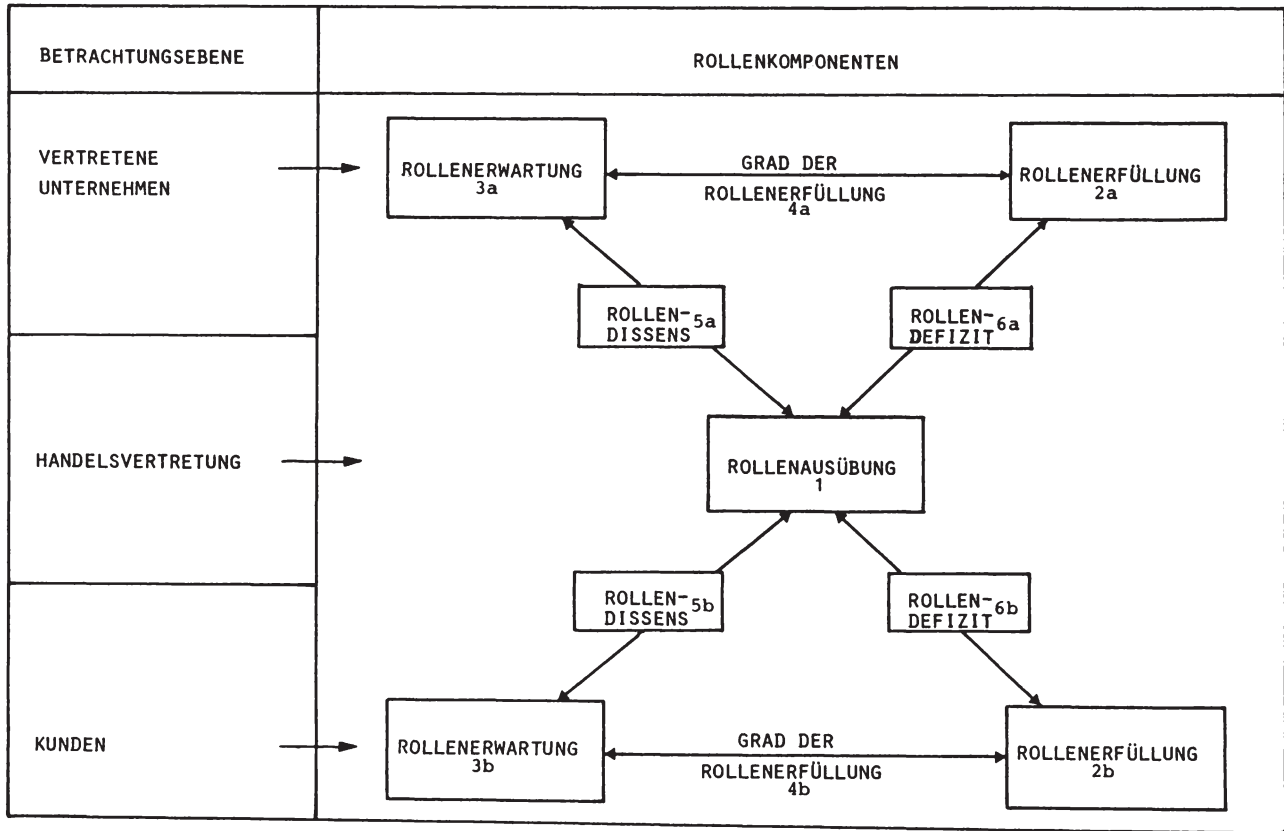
| BETRACHTUNGSEBENE | ROLLENKOMPONENTEN |
|---|---|
| VERTRETENE UNTERNEHMEN | ROLLENERWARTUNG 3a — GRAD DER ROLLENERFÜLLUNG 4a — ROLLENERFÜLLUNG 2a |
| | ROLLEN-DISSENS 5a — ROLLEN-DEFIZIT 6a |
| HANDELSVERTRETUNG | ROLLENAUSÜBUNG 1 |
| | ROLLEN-DISSENS 5b — ROLLEN-DEFIZIT 6b |
| KUNDEN | ROLLENERWARTUNG 3b — GRAD DER ROLLENERFÜLLUNG 4b — ROLLENERFÜLLUNG 2b |